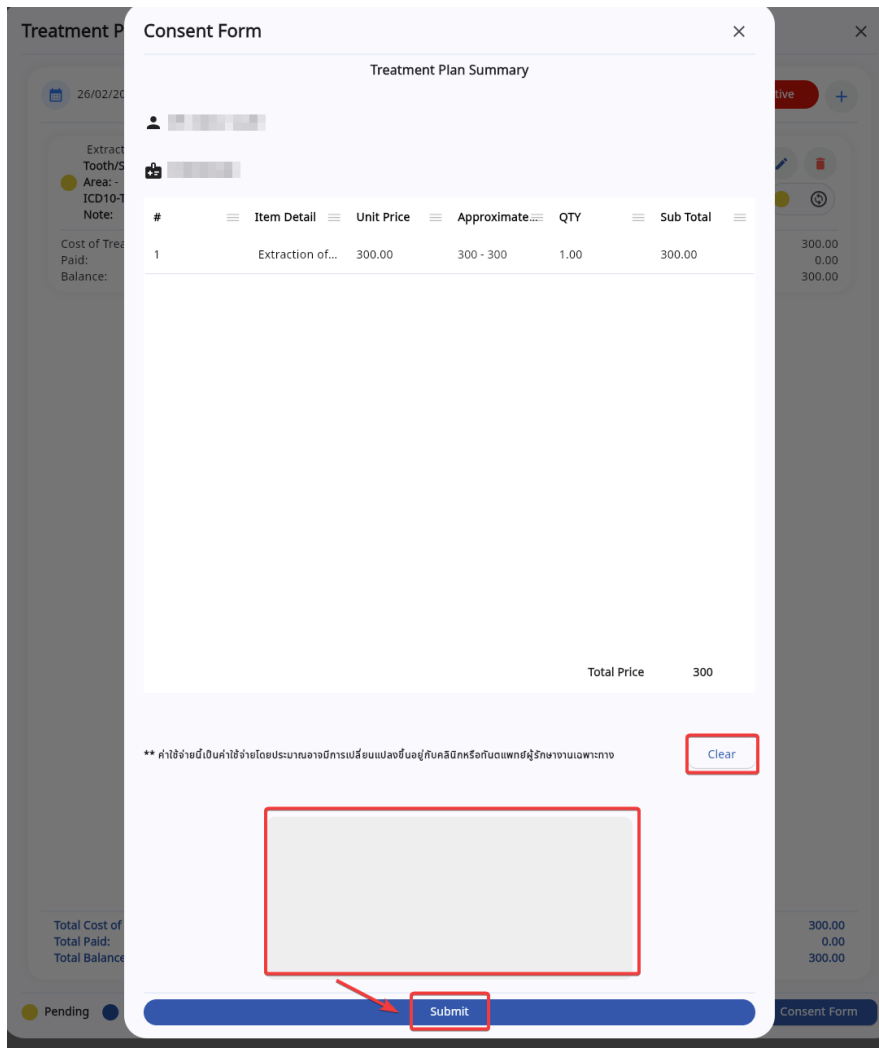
Treatment P

26/02/20

Extract
Tooth/S
Area: -
ICD10-T
Note:

Cost of Trea
Paid:
Balance:

tive

300.00
0.00
300.00

Total Cost of
Total Paid:
Total Balance

300.00
0.00
300.00

Pending

Consent Form

Consent Form

Treatment Plan Summary

| # | Item Detail | Unit Price | Approximate... | QTY | Sub Total |
|---|---|---|---|---|---|
| 1 | Extraction of... | 300.00 | 300 - 300 | 1.00 | 300.00 |

Total Price 300

** ค่าใช้จ่ายนี้เป็นค่าใช้จ่ายโดยประมาณอาจมีการเปลี่ยนแปลงขึ้นอยู่กับคลินิกหรือทันตแพทย์ผู้รักษางานเฉพาะทาง

Clear

Submit